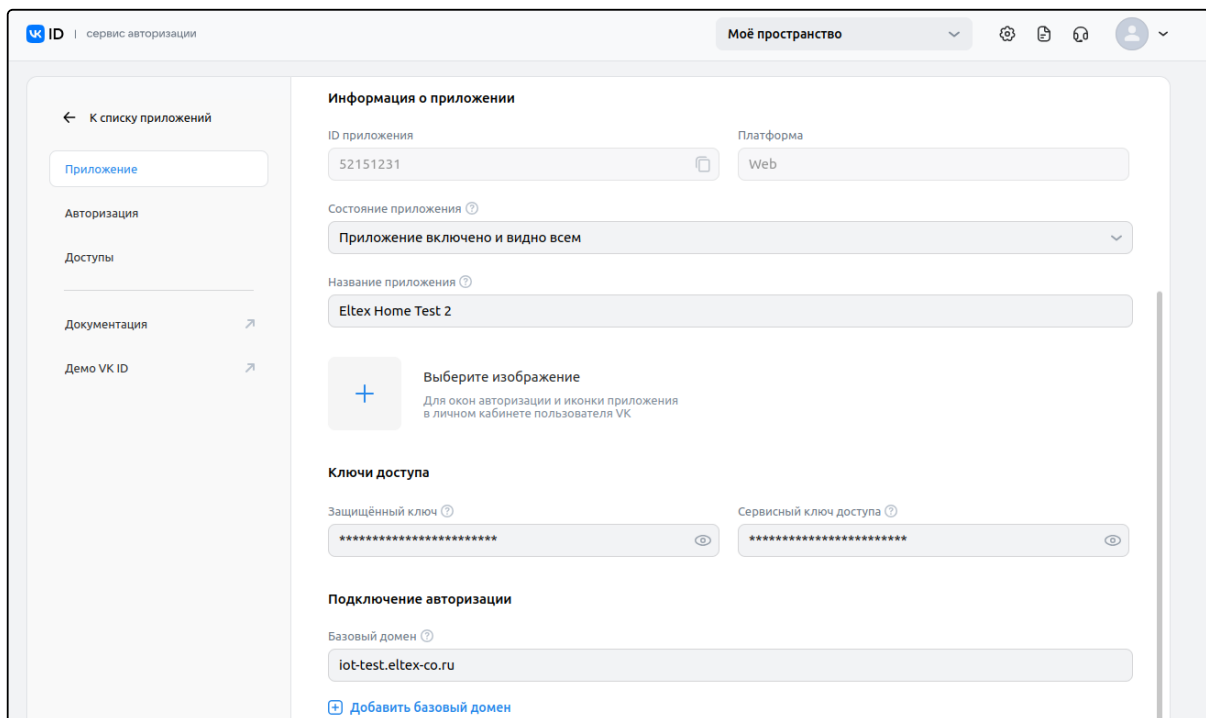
VK ID | сервис авторизации

Моё пространство

← К списку приложений

Приложение

Авторизация

Доступы

Документация

Демо VK ID

Информация о приложении

ID приложения

52151231

Платформа

Web

Состояние приложения

Приложение включено и видно всем

Название приложения

Eltex Home Test 2

+

Выберите изображение

Для окон авторизации и иконки приложения в личном кабинете пользователя VK

Ключи доступа

Защищённый ключ

************************

Сервисный ключ доступа

************************

Подключение авторизации

Базовый домен

iot-test.eltex-co.ru

+ Добавить базовый домен